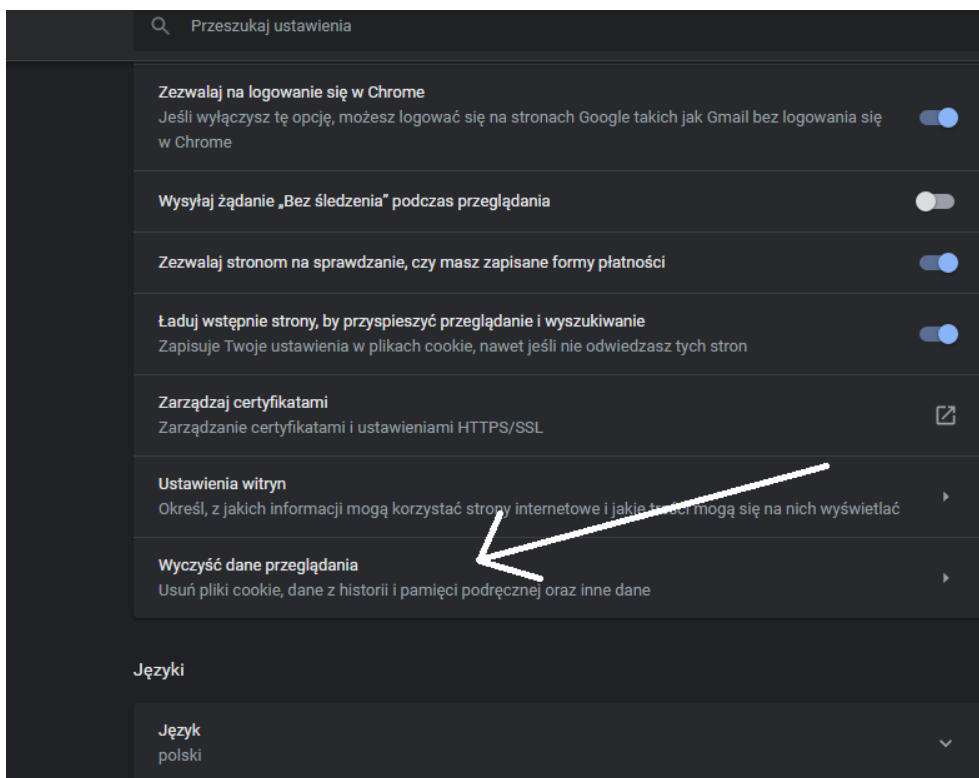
Przeszukaj ustawienia

Zezwalaj na logowanie się w Chrome
Jeśli wyłączysz tę opcję, możesz logować się na stronach Google takich jak Gmail bez logowania się w Chrome

Wysyłaj żądanie „Bez śledzenia" podczas przeglądania

Zezwalaj stronom na sprawdzanie, czy masz zapisane formy płatności

Ładuj wstępnie strony, by przyspieszyć przeglądanie i wyszukiwanie
Zapisuje Twoje ustawienia w plikach cookie, nawet jeśli nie odwiedzasz tych stron

Zarządzaj certyfikatami
Zarządzanie certyfikatami i ustawieniami HTTPS/SSL

Ustawienia witryn
Określ, z jakich informacji mogą korzystać strony internetowe i jakie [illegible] mogą się na nich wyświetlać

Wyczyść dane przeglądania
Usuń pliki cookie, dane z historii i pamięci podręcznej oraz inne dane

Języki

Język
polski